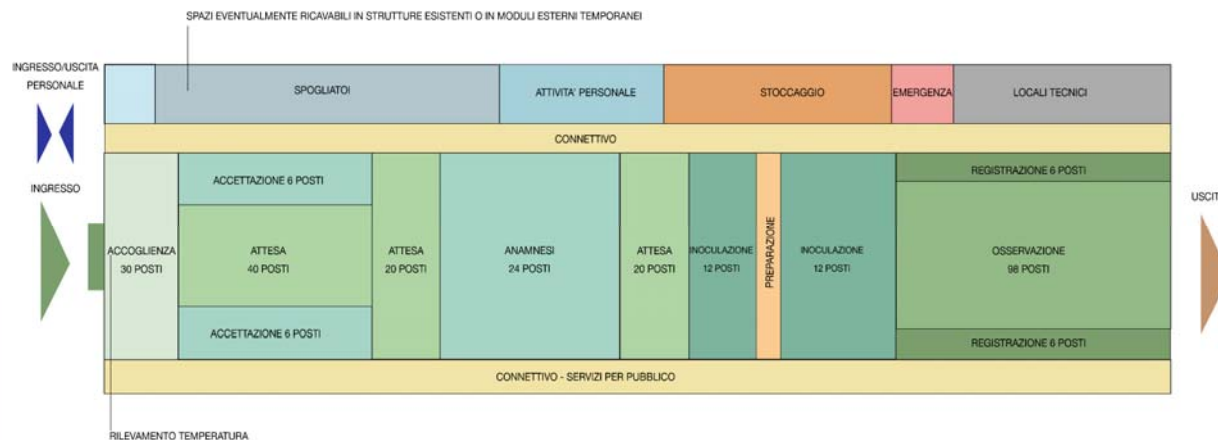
SPAZI EVENTUALMENTE RICAVABILI IN STRUTTURE ESISTENTI O IN MODULI ESTERNI TEMPORANEI

INGRESSO/USCITA PERSONALE

SPOGLIATOI

ATTIVITA' PERSONALE

STOCCAGGIO

EMERGENZA

LOCALI TECNICI

CONNETTIVO

INGRESSO

ACCOGLIENZA 30 POSTI

ACCETTAZIONE 6 POSTI

ATTESA 40 POSTI

ACCETTAZIONE 6 POSTI

ATTESA 20 POSTI

ANAMNESI 24 POSTI

ATTESA 20 POSTI

INOCULAZIONE 12 POSTI

PREPARAZIONE

INOCULAZIONE 12 POSTI

REGISTRAZIONE 6 POSTI

OSSERVAZIONE 98 POSTI

REGISTRAZIONE 6 POSTI

USCIT

CONNETTIVO - SERVIZI PER PUBBLICO

RILEVAMENTO TEMPERATURA